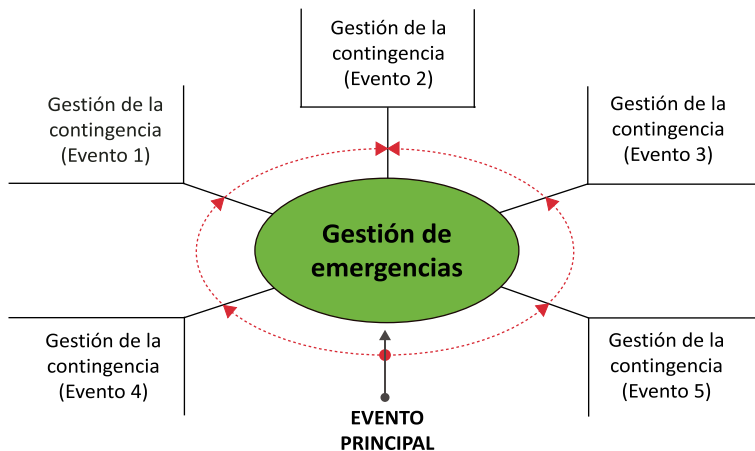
Gestión de la contingencia (Evento 2)

Gestión de la contingencia (Evento 1)

Gestión de la contingencia (Evento 3)

Gestión de emergencias

Gestión de la contingencia (Evento 4)

Gestión de la contingencia (Evento 5)

EVENTO PRINCIPAL